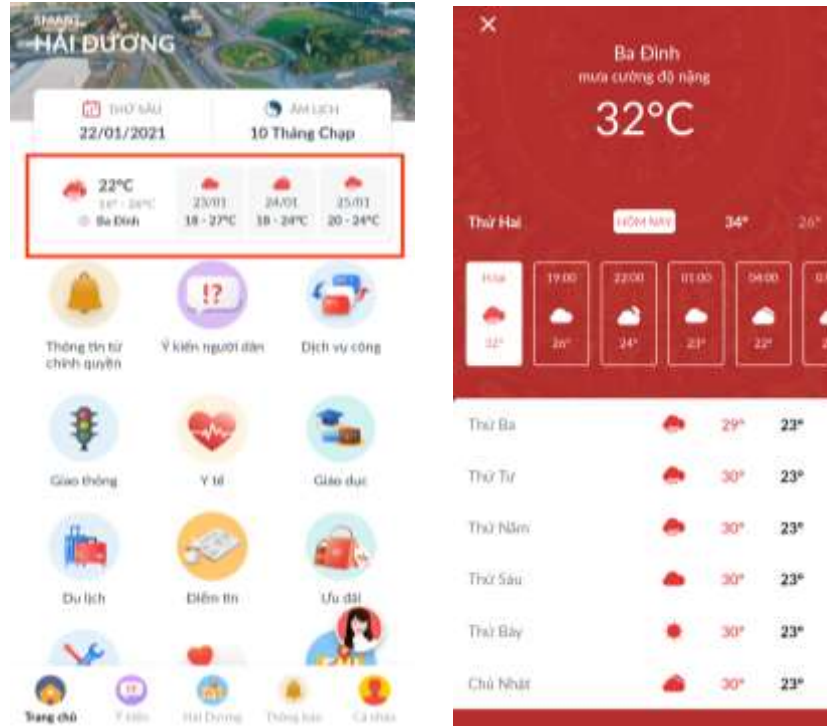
SMART
HẢI DƯƠNG

THỨ SÁU
22/01/2021

ÂM LỊCH
10 Tháng Chạp

22°C
14° - 24°C
Ba Đình

23/01
18 - 27°C

24/01
18 - 24°C

25/01
20 - 24°C

!?

Thông tin từ chính quyền

Ý kiến người dân

Dịch vụ công

Giao thông

Y tế

Giáo dục

Du lịch

Điểm tin

Ưu đãi

Trang chủ

Ý kiến

Hải Dương

Thông báo

Cá nhân

×

Ba Đình
mưa cường độ nặng

32°C

Thứ Hai

HÔM NAY

34°

26°

Hiện
32°

19:00
26°

22:00
24°

01:00
23°

04:00
22°

Thứ Ba 29° 23°

Thứ Tư 30° 23°

Thứ Năm 30° 23°

Thứ Sáu 30° 23°

Thứ Bảy 30° 23°

Chủ Nhật 30° 23°